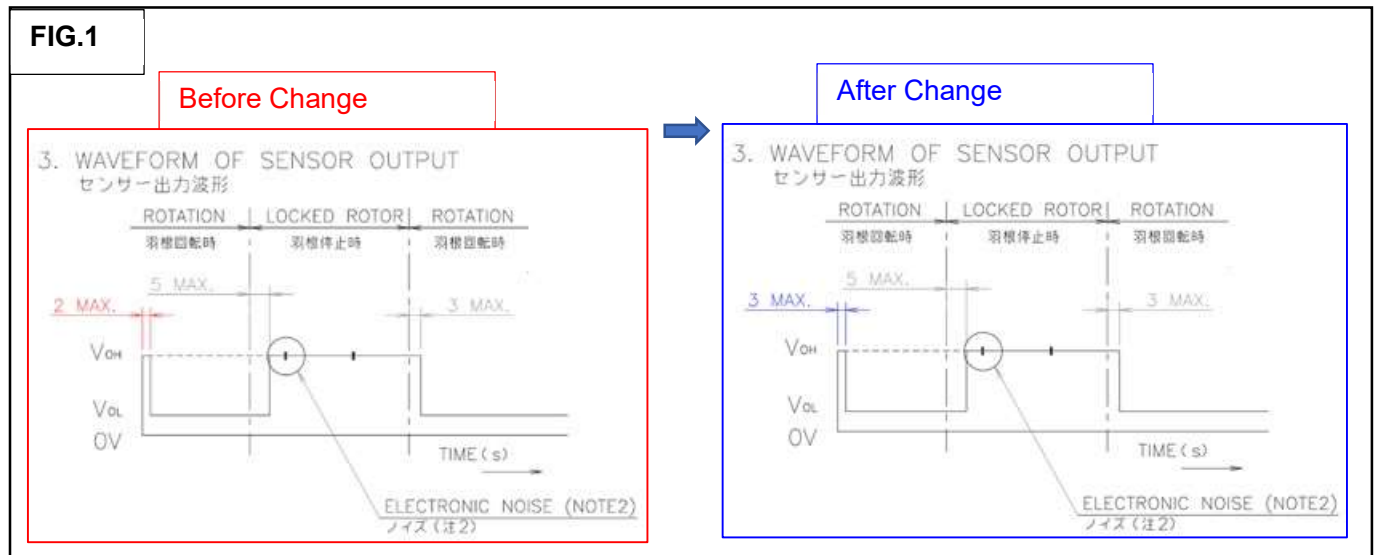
FIG.1

Before Change

3. WAVEFORM OF SENSOR OUTPUT
センサー出力波形

ROTATION
羽根回転時
LOCKED ROTOR
羽根停止時
ROTATION
羽根回転時

5 MAX.
2 MAX.
3 MAX.

$V_{OH}$
$V_{OL}$
OV

TIME (s)

ELECTRONIC NOISE (NOTE2)
ノイズ (注2)

After Change

3. WAVEFORM OF SENSOR OUTPUT
センサー出力波形

ROTATION
羽根回転時
LOCKED ROTOR
羽根停止時
ROTATION
羽根回転時

5 MAX.
3 MAX.
3 MAX.

$V_{OH}$
$V_{OL}$
OV

TIME (s)

ELECTRONIC NOISE (NOTE2)
ノイズ (注2)